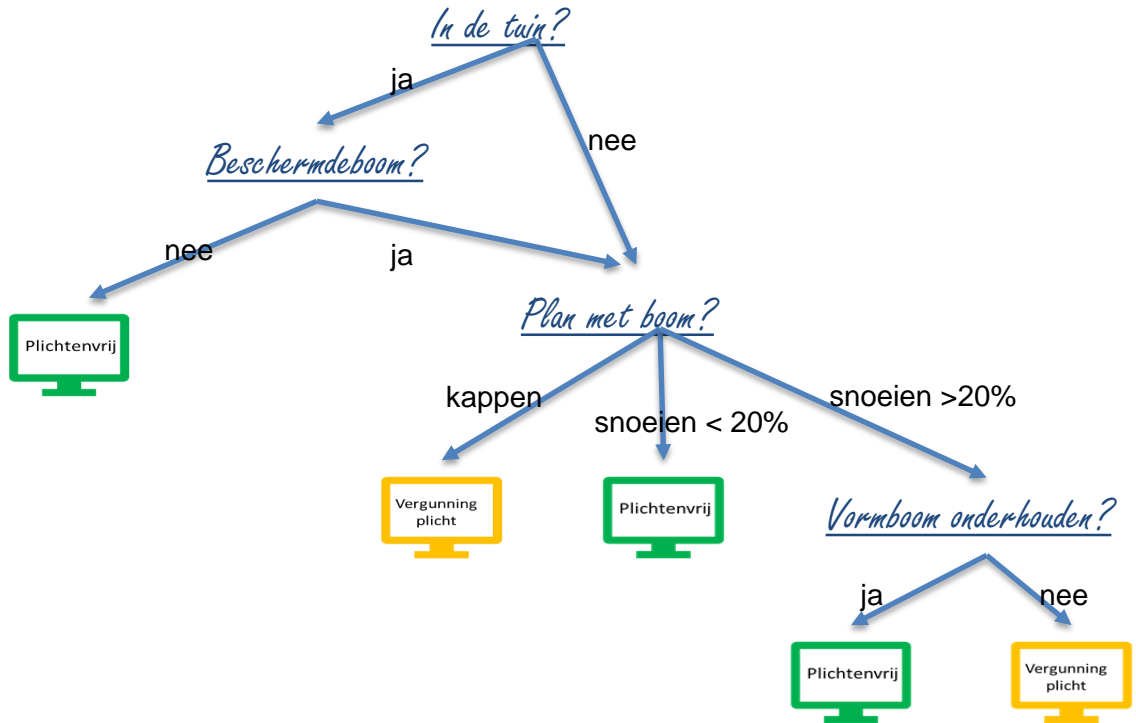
In de tuin?

ja

nee

Beschermdeboom?

nee

ja

Plichtenvrij

Plan met boom?

kappen

snoeien < 20%

snoeien >20%

Vergunning plicht

Plichtenvrij

Vormboom onderhouden?

ja

nee

Plichtenvrij

Vergunning plicht